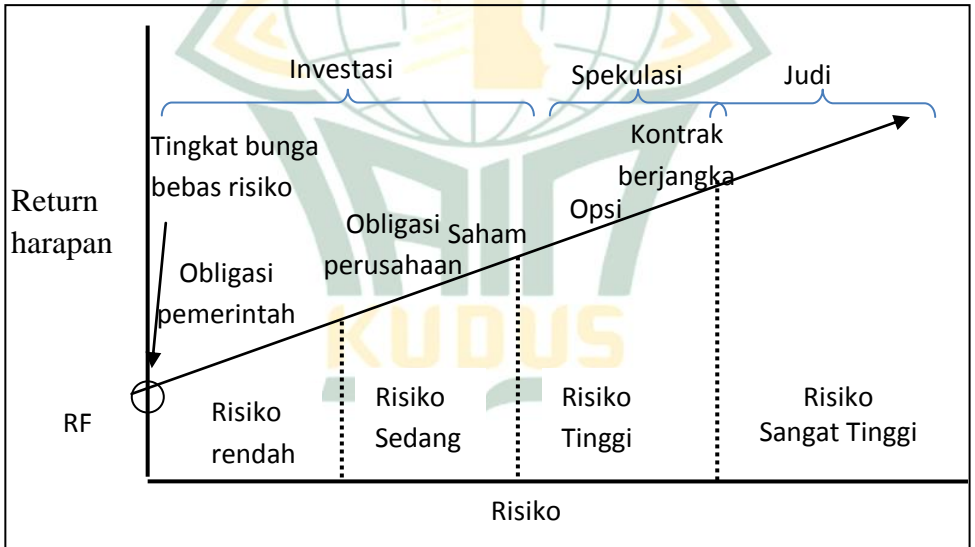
Investasi

Spekulasi

Judi

Tingkat bunga bebas risiko

Kontrak berjangka

Return harapan

Opsi

Obligasi perusahaan

Saham

Obligasi pemerintah

KUDUS

RF

Risiko rendah

Risiko Sedang

Risiko Tinggi

Risiko Sangat Tinggi

Risiko